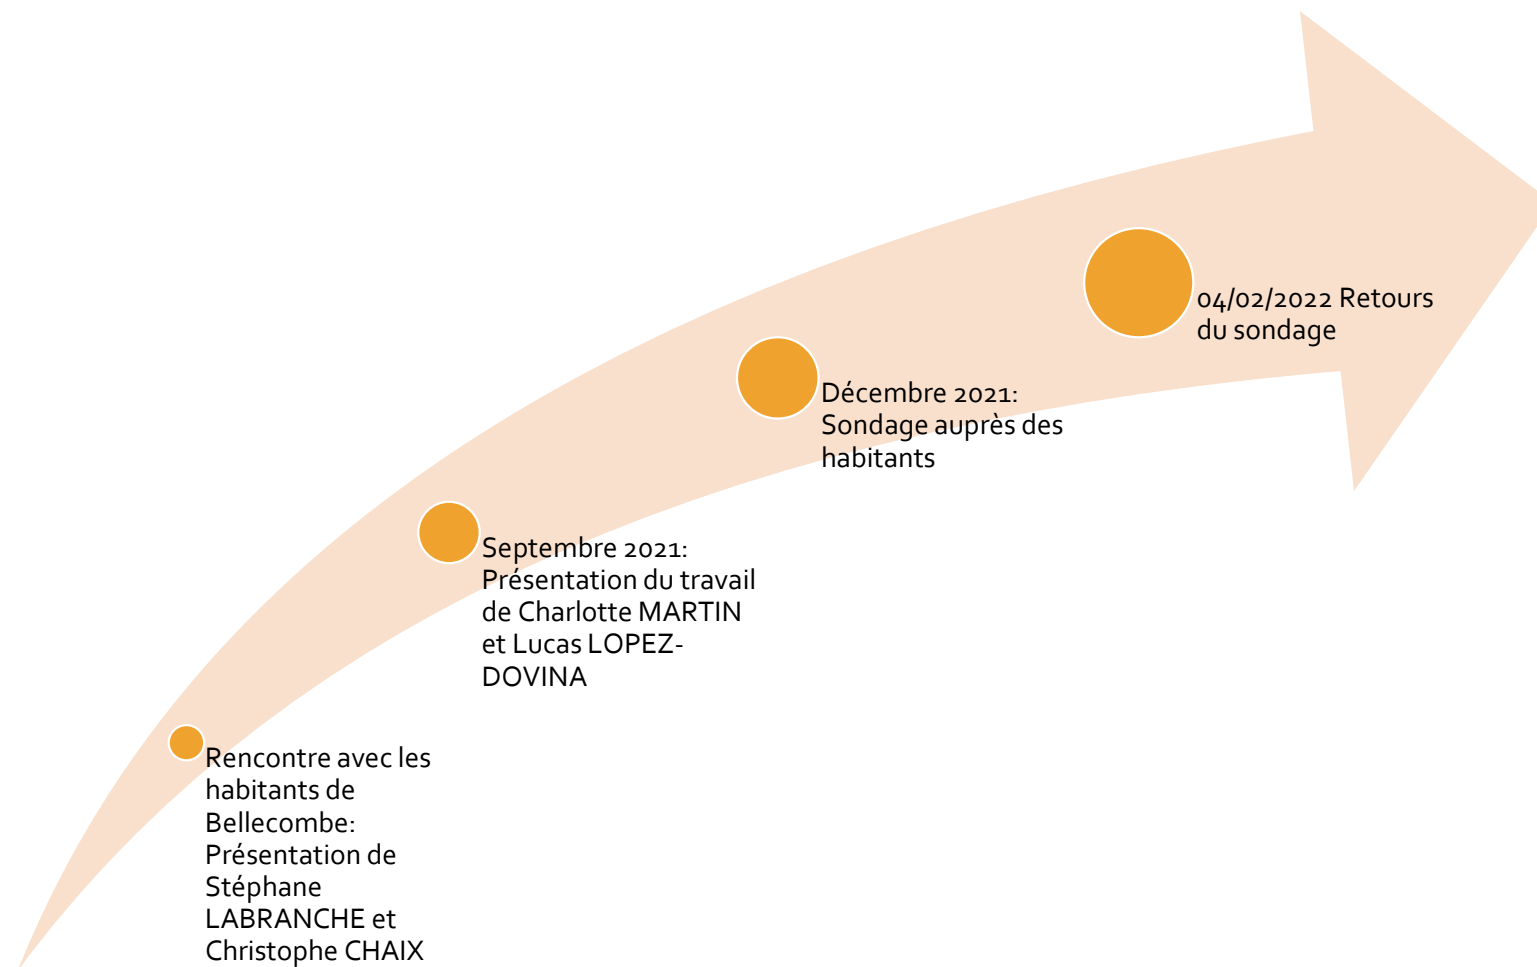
Rencontre avec les habitants de Bellecombe: Présentation de Stéphane LABRANCHE et Christophe CHAIX

Septembre 2021: Présentation du travail de Charlotte MARTIN et Lucas LOPEZ-DOVINA

Décembre 2021: Sondage auprès des habitants

04/02/2022 Retours du sondage